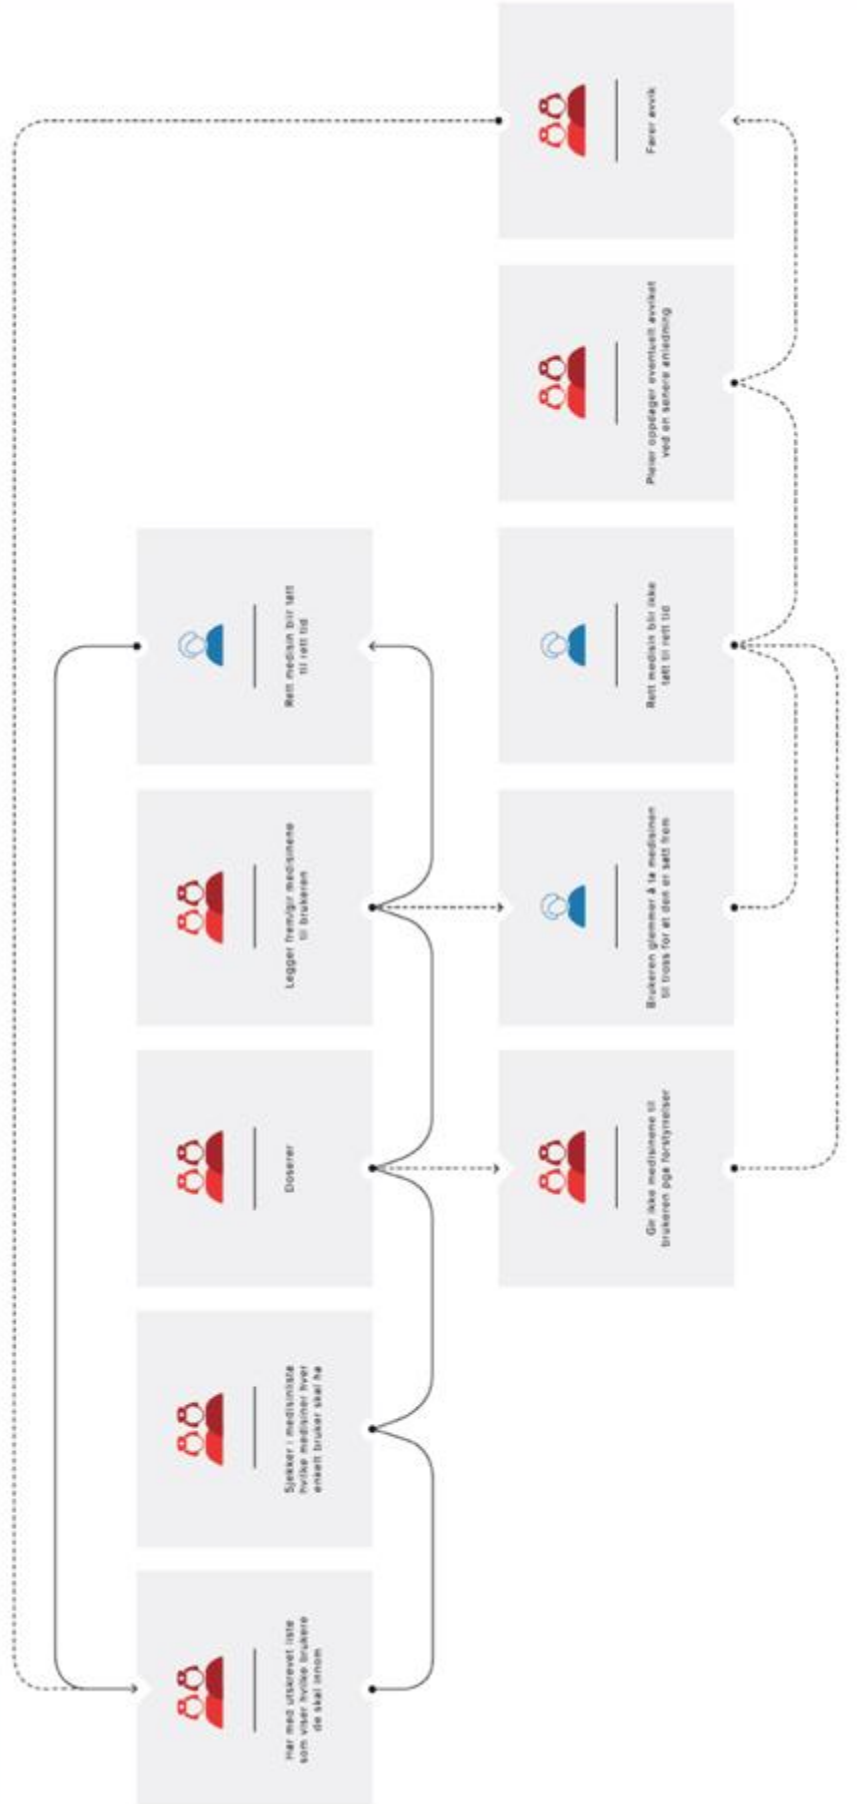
Har med utskrevet liste som viser hvilke brukere de skal innom

Sjekker i medisinliste hvilke medisiner hver enkelt bruker skal ha

Doserer

Legger frem/gir medisinene til brukeren

Rett medisin blir tatt til rett tid

Gir ikke medisinene til brukeren pga forstyrrelser

Brukeren glemmer å ta medisinen til tross for at den er satt frem

Rett medisin blir ikke tatt til rett tid

Pleier oppdager eventuelt avviket ved en senere anledning

Fører avvik